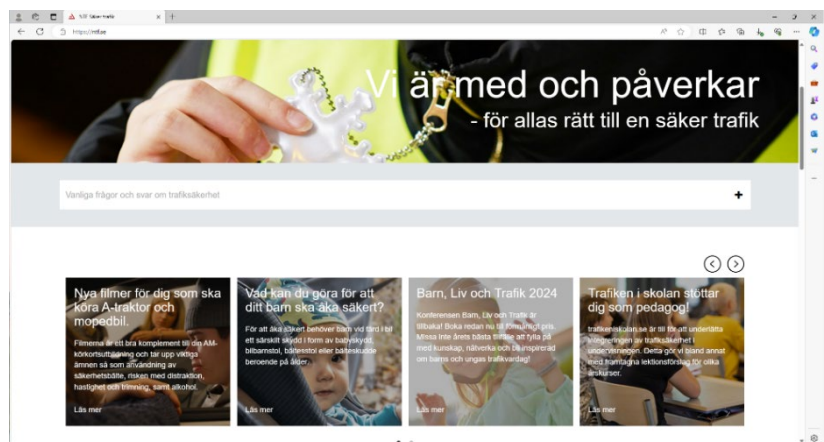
NTF Säker trafik

https://ntf.se

Vi är med och påverkar
- för allas rätt till en säker trafik

Vanliga frågor och svar om trafiksäkerhet

+

Nya filmer för dig som ska köra A-traktor och mopedbil.

Filmerna är ett bra komplement till din AM-körkortsutbildning och tar upp viktiga ämnen så som användning av säkerhetsbälte, risken med distraktion, hastighet och trimning, samt alkohol.

Läs mer

Vad kan du göra för att ditt barn ska åka säkert?

För att åka säkert behöver barn vid färd i bil ett särskilt skydd i form av babyskydd, bilbarnstol, bältesstol eller bälteskudde beroende på ålder.

Läs mer

Barn, Liv och Trafik 2024

Konferensen Barn, Liv och Trafik är tillbaka! Boka redan nu till förmånligt pris. Missa inte årets bästa tillfälle att fylla på med kunskap, nätverka och bli inspirerad om barns och ungas trafikvardag!

Läs mer

Trafiken i skolan stöttar dig som pedagog!

trafikeniskolan.se är till för att underlätta integreringen av trafiksäkerhet i undervisningen. Detta gör vi bland annat med framtagna lektionsförslag för olika årskurser.

Läs mer